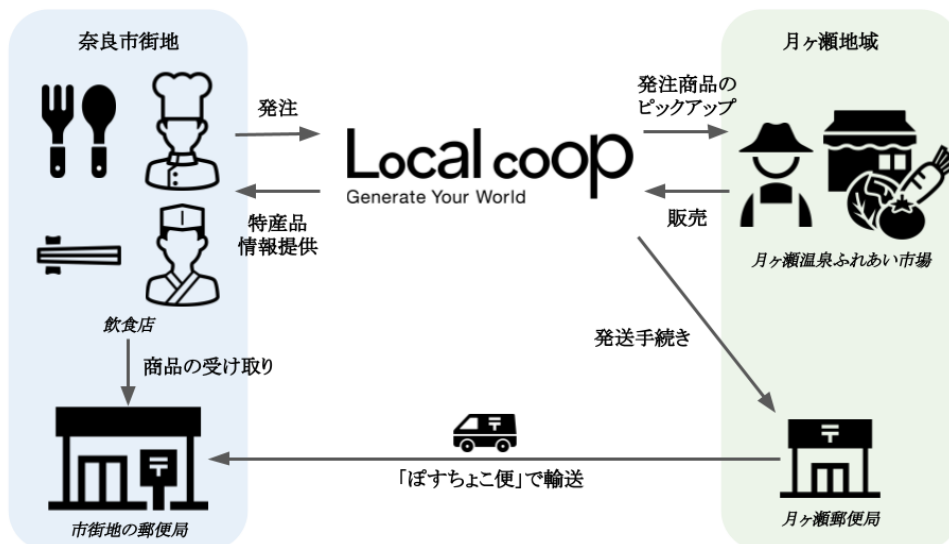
奈良市街地

月ヶ瀬地域

発注

発注商品のピックアップ

Local coop
Generate Your World

特産品
情報提供

販売

月ヶ瀬温泉ふれあい市場

飲食店

商品の受け取り

発送手続き

「ぽすちょこ便」で輸送

市街地の郵便局

月ヶ瀬郵便局